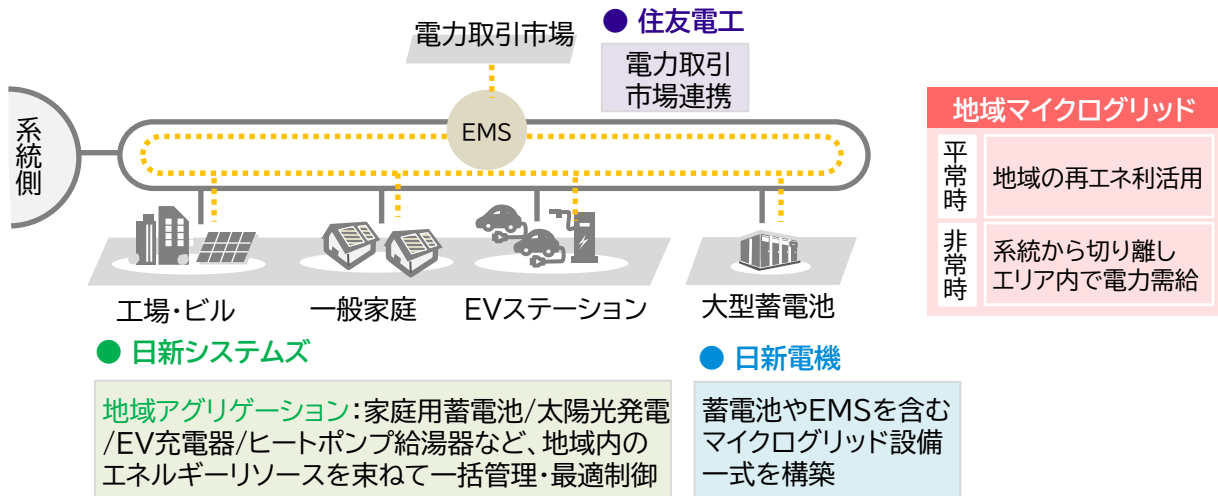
電力取引市場

● 住友電工

電力取引
市場連携

系統側

EMS

地域マイクログリッド

| 平常時 | 地域の再エネ利活用 |
|---|---|
| 非常時 | 系統から切り離し エリア内で電力需給 |

工場・ビル

一般家庭

EVステーション

大型蓄電池

● 日新システムズ

地域アグリゲーション：家庭用蓄電池/太陽光発電/EV充電器/ヒートポンプ給湯器など、地域内のエネルギーリソースを束ねて一括管理・最適制御

● 日新電機

蓄電池やEMSを含むマイクログリッド設備一式を構築